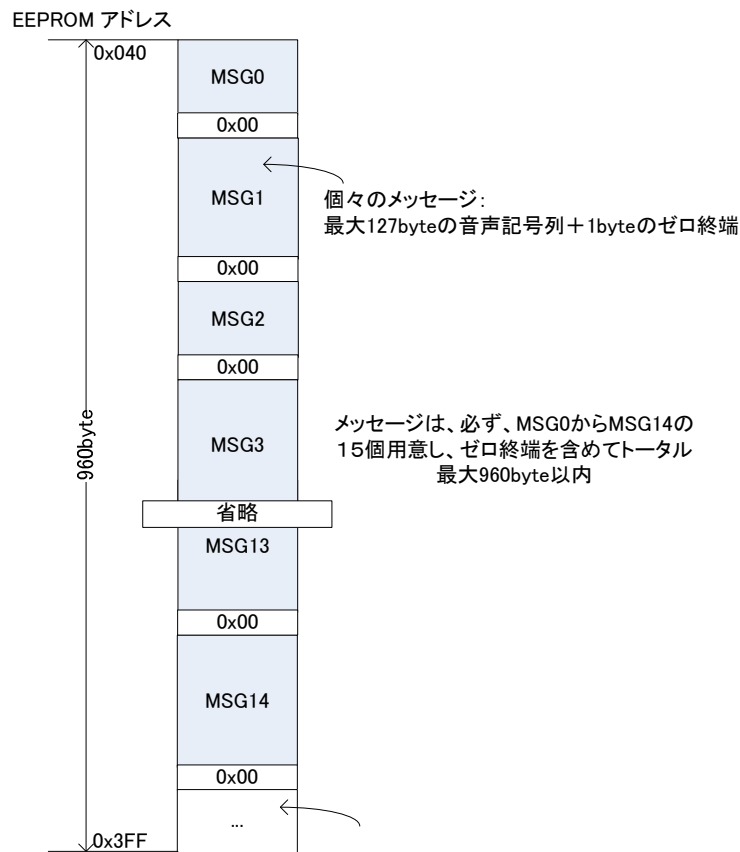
EEPROM アドレス

0x040

MSG0

0x00

MSG1

個々のメッセージ:
最大127byteの音声記号列＋1byteのゼロ終端

0x00

MSG2

0x00

960byte

MSG3

メッセージは、必ず、MSG0からMSG14の
15個用意し、ゼロ終端を含めてトータル
最大960byte以内

省略

MSG13

0x00

MSG14

0x00

…

0x3FF